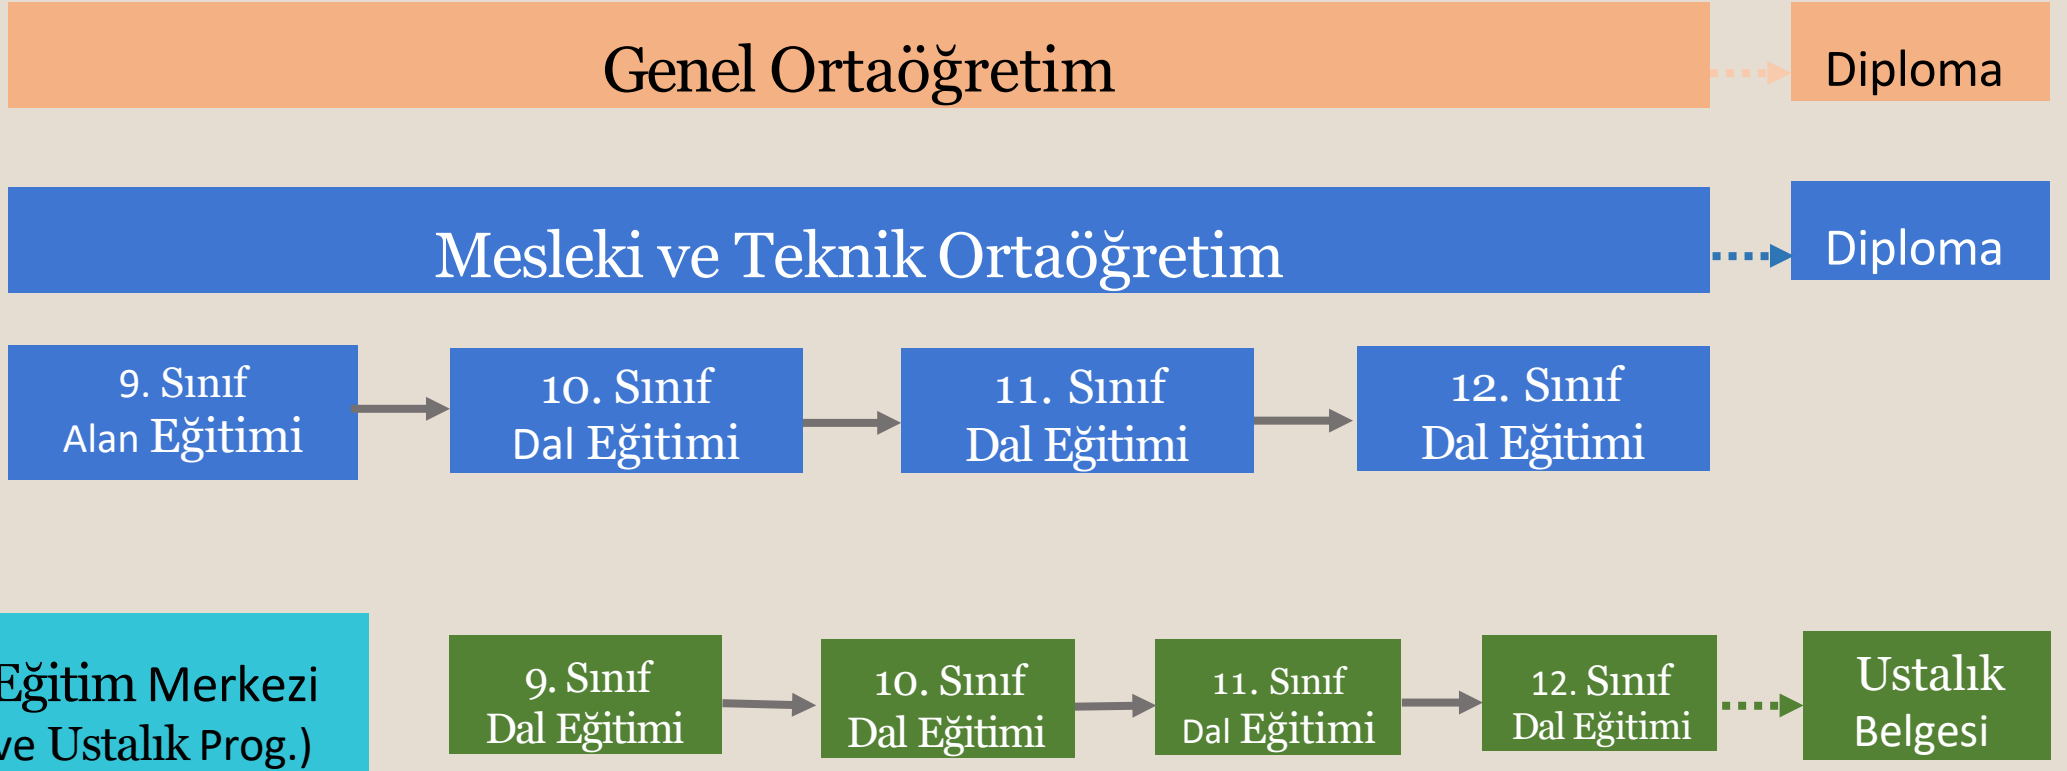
Genel Ortaöğretim

Diploma

Mesleki ve Teknik Ortaöğretim

Diploma

9. Sınıf
Alan Eğitimi

10. Sınıf
Dal Eğitimi

11. Sınıf
Dal Eğitimi

12. Sınıf
Dal Eğitimi

Eğitim Merkezi
ve Ustalık Prog.)

9. Sınıf
Dal Eğitimi

10. Sınıf
Dal Eğitimi

11. Sınıf
Dal Eğitimi

12. Sınıf
Dal Eğitimi

Ustalık
Belgesi